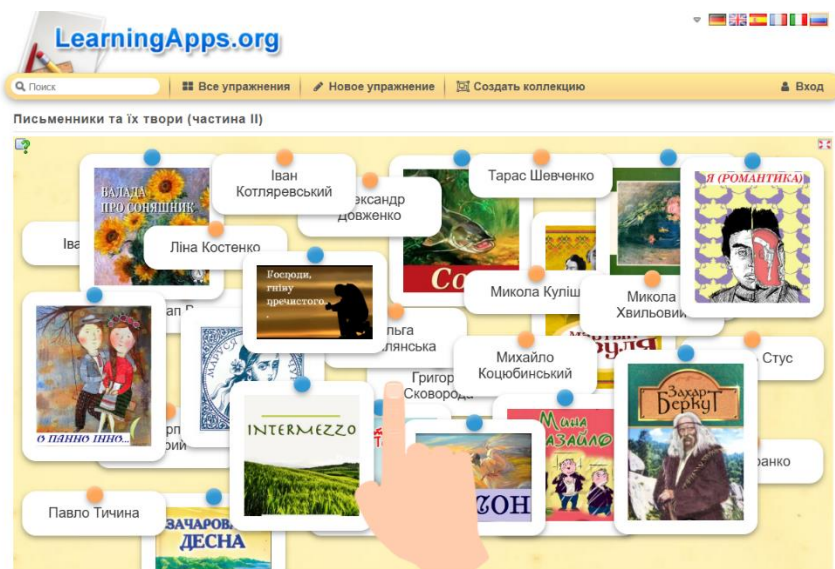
LearningApps.org

Поиск | Все упражнения | Новое упражнение | Создать коллекцию | Вход

Письменники та їх твори (частина II)

Іван Котляревський

Олександр Довженко

Тарас Шевченко

Я (РОМАНТИКА)

БАЛАДА ПРО СОНЯШНИК

Іва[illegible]

Ліна Костенко

Со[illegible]

Микола Куліш

Микола Хвильовий

Господи, гніву пречистого

Ольга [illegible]лянська

Стус

Михайло Коцюбинський

О ПАННО ІННО...

Григорій Сковорода

ЗАХАР БЕРКУТ

INTERMEZZO

Мина Мазайло

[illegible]ранко

Павло Тичина

ЗАЧАРОВАНА ДЕСНА

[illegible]ЗОН